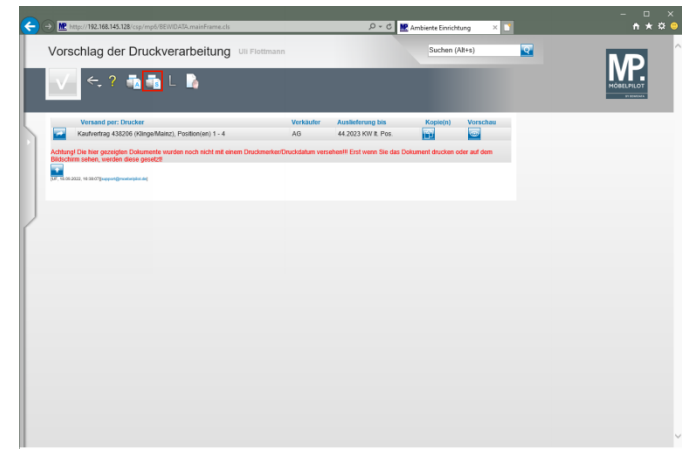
http://192.168.145.128/csp/mpb/BEWIDATA.mainFrame.cls
Ambiente Einrichtung

Vorschlag der Druckverarbeitung Uli Flottmann

Suchen (Alt+s)

MP. MÖBELPILOT

| Versand per: Drucker | Verkäufer | Auslieferung bis | Kopie(n) | Vorschau |
|---|---|---|---|---|
| Kaufvertrag 438206 (Klinge/Mainz), Position(en) 1 - 4 | AG | 44.2023 KW lt. Pos. | | |

Achtung! Die hier gezeigten Dokumente wurden noch nicht mit einem Druckmerker/Druckdatum versehen!!! Erst wenn Sie das Dokument drucken oder auf dem Bildschirm sehen, werden diese gesetzt!

[UF, 10.08.2022, 16:38:07][support@moebelpilot.de]